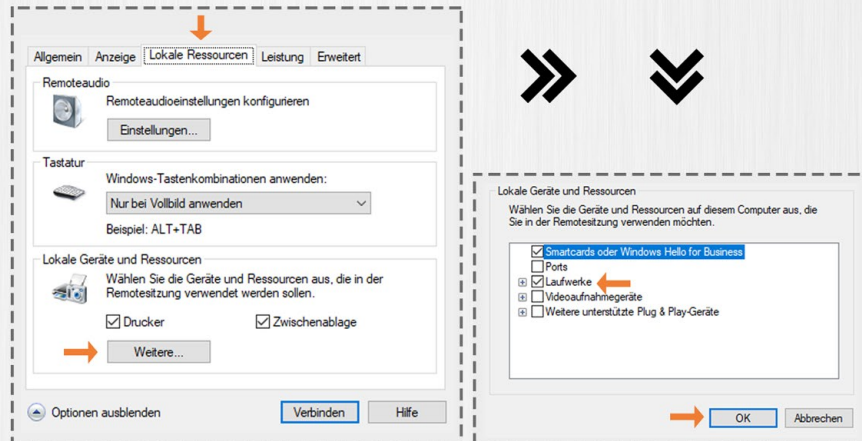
Allgemein | Anzeige | Lokale Ressourcen | Leistung | Erweitert

Remoteaudio

Remoteaudioeinstellungen konfigurieren

Einstellungen...

Tastatur

Windows-Tastenkombinationen anwenden:

Nur bei Vollbild anwenden

Beispiel: ALT+TAB

Lokale Geräte und Ressourcen

Wählen Sie die Geräte und Ressourcen aus, die in der Remotesitzung verwendet werden sollen.

Drucker

Zwischenablage

Weitere...

Optionen ausblenden

Verbinden

Hilfe

Lokale Geräte und Ressourcen

Wählen Sie die Geräte und Ressourcen auf diesem Computer aus, die Sie in der Remotesitzung verwenden möchten.

Smartcards oder Windows Hello for Business

Ports

Laufwerke

Videoaufnahmegeräte

Weitere unterstützte Plug & Play-Geräte

OK

Abbrechen